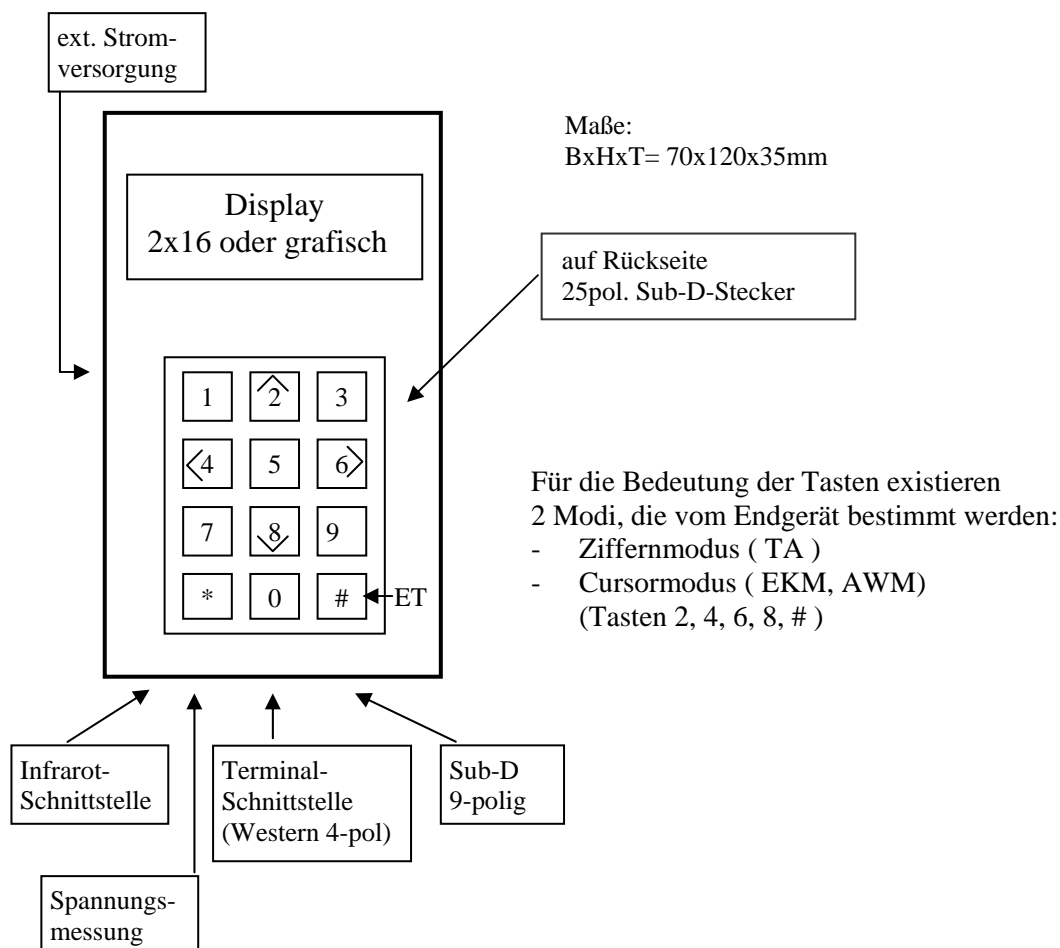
ext. Stromversorgung

Maße:
BxHxT= 70x120x35mm

Display
2x16 oder grafisch

auf Rückseite
25pol. Sub-D-Stecker

1 2 3
4 5 6
7 8 9
* 0 #

ET

Für die Bedeutung der Tasten existieren 2 Modi, die vom Endgerät bestimmt werden:
- Ziffernmodus ( TA )
- Cursormodus ( EKM, AWM) (Tasten 2, 4, 6, 8, # )

Infrarot-Schnittstelle

Terminal-Schnittstelle (Western 4-pol)

Sub-D 9-polig

Spannungsmessung